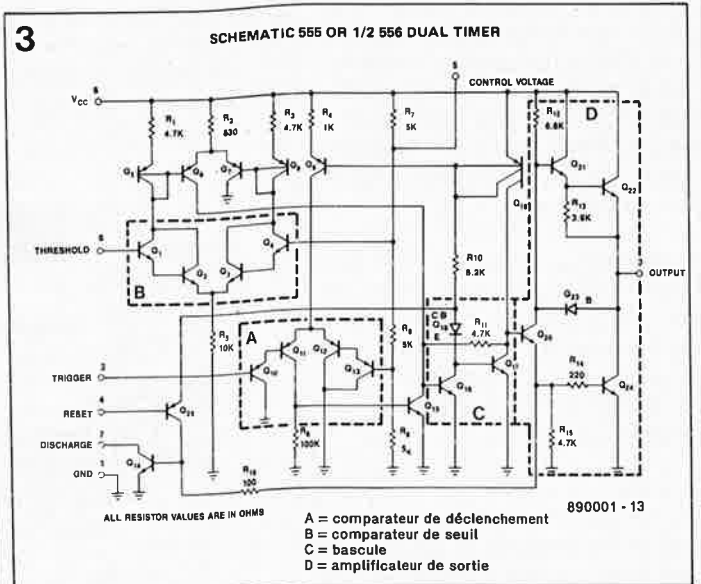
3

SCHEMATIC 555 OR 1/2 556 DUAL TIMER

$V_{CC}$ 8

5

CONTROL VOLTAGE

$R_1$ 4.7K

$R_2$ 830

$R_3$ 4.7K

$R_4$ 1K

$R_7$ 5K

$R_{12}$ 6.8K

D

$Q_5$ $Q_6$ $Q_7$ $Q_8$ $Q_9$

$Q_{21}$

$Q_{22}$

$Q_{19}$

$R_{13}$ 3.9K

THRESHOLD 6

$Q_1$ $Q_2$ $Q_3$ $Q_4$

B

R10 8.2K

3 OUTPUT

$Q_{23}$ B

C B $Q_{18}$ E

$R_{11}$ 4.7K

$Q_{20}$

$R_3$ 10K

A

$Q_{10}$ $Q_{11}$ $Q_{12}$ $Q_{13}$

$R_8$ 5K

TRIGGER 2

$Q_{16}$ $Q_{17}$

$R_{14}$ 220

RESET 4

$Q_{25}$

$Q_{15}$

$Q_{24}$

C

DISCHARGE 7

$R_6$ 100K

$R_9$ 5K

$R_{15}$ 4.7K

GND 1

$Q_{14}$

$R_{16}$ 100

ALL RESISTOR VALUES ARE IN OHMS

890001 - 13

A = comparateur de déclenchement
B = comparateur de seuil
C = bascule
D = amplificateur de sortie